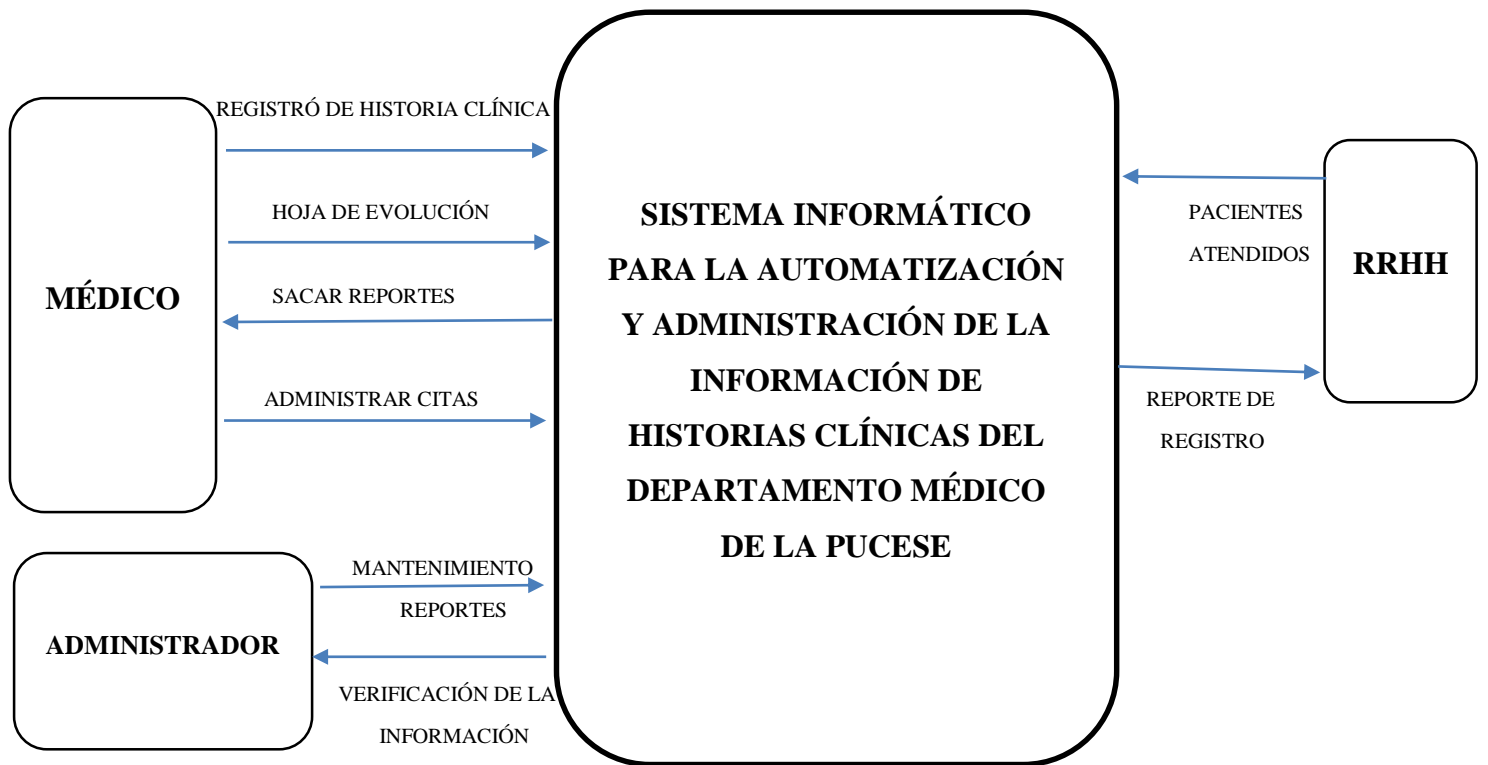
MÉDICO

REGISTRÓ DE HISTORIA CLÍNICA

HOJA DE EVOLUCIÓN

SACAR REPORTES

ADMINISTRAR CITAS

SISTEMA INFORMÁTICO PARA LA AUTOMATIZACIÓN Y ADMINISTRACIÓN DE LA INFORMACIÓN DE HISTORIAS CLÍNICAS DEL DEPARTAMENTO MÉDICO DE LA PUCESE

PACIENTES ATENDIDOS

RRHH

REPORTE DE REGISTRO

ADMINISTRADOR

MANTENIMIENTO REPORTES

VERIFICACIÓN DE LA INFORMACIÓN